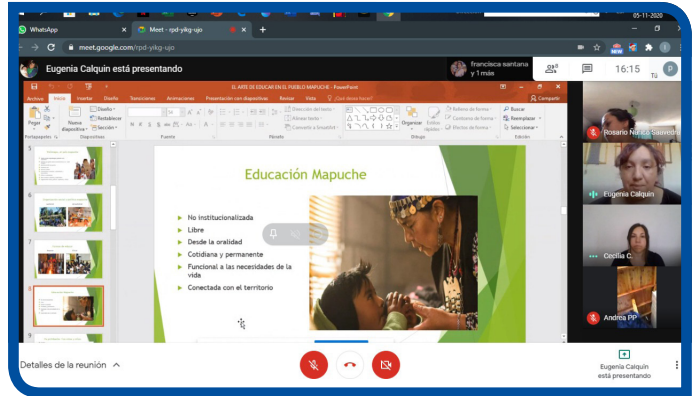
WhatsApp

Meet - rpd-yikg-ujo

meet.google.com/rpd-yikg-ujo

Eugenia Calquín está presentando

francisca santana y 1 más

16:15

Tú

EL ARTE DE EDUCAR EN EL PUEBLO MAPUCHE - PowerPoint

Archivo Inicio Insertar Diseño Transiciones Animaciones Presentación con diapositivas Revisar Vista ¿Qué desea hacer?

Compartir

Portapapeles Diapositivas Fuente Párrafo Dibujo Edición

Nueva diapositiva

Diseño

Restablecer

Sección

Organizar

Estilos rápidos

Relleno de forma

Contorno de forma

Efectos de forma

Buscar

Reemplazar

Seleccionar

Dirección del texto

Alinear texto

Convertir a SmartArt

Educación Mapuche

No institucionalizada

Libre

Desde la oralidad

Cotidiana y permanente

Funcional a las necesidades de la vida

Conectada con el territorio

Rosario Núñez Saavedra

Eugenia Calquín

Cecilia C.

Andrea PP

Detalles de la reunión

Eugenia Calquín está presentando

05-11-2020